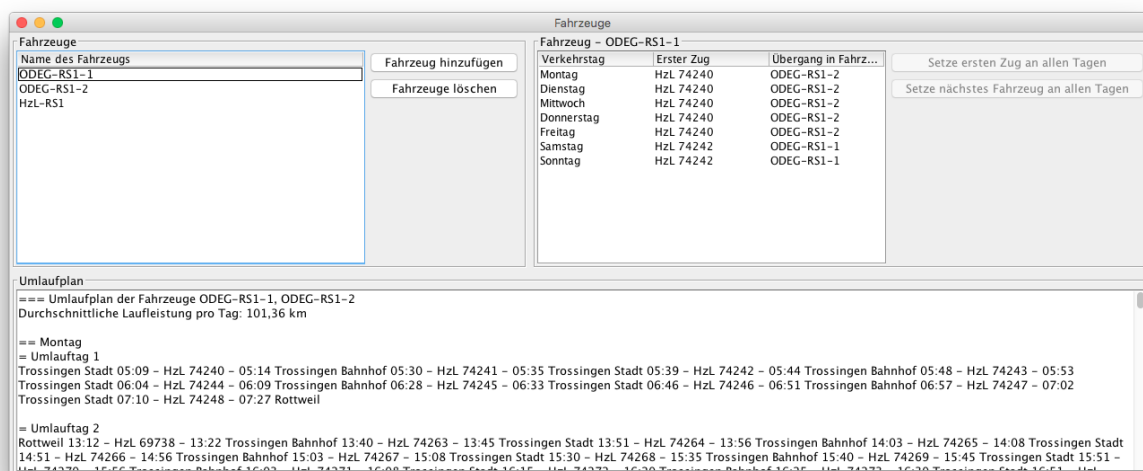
Fahrzeuge

Fahrzeuge

| Name des Fahrzeugs |
|---|
| ODEG-RS1-1 |
| ODEG-RS1-2 |
| HzL-RS1 |

Fahrzeug hinzufügen

Fahrzeuge löschen

Fahrzeug - ODEG-RS1-1

| Verkehrstag | Erster Zug | Übergang in Fahrz... |
|---|---|---|
| Montag | HzL 74240 | ODEG-RS1-2 |
| Dienstag | HzL 74240 | ODEG-RS1-2 |
| Mittwoch | HzL 74240 | ODEG-RS1-2 |
| Donnerstag | HzL 74240 | ODEG-RS1-2 |
| Freitag | HzL 74240 | ODEG-RS1-2 |
| Samstag | HzL 74242 | ODEG-RS1-1 |
| Sonntag | HzL 74242 | ODEG-RS1-1 |

Setze ersten Zug an allen Tagen

Setze nächstes Fahrzeug an allen Tagen

Umlaufplan

=== Umlaufplan der Fahrzeuge ODEG-RS1-1, ODEG-RS1-2
Durchschnittliche Laufleistung pro Tag: 101,36 km

== Montag
= Umlauftag 1
Trossingen Stadt 05:09 - HzL 74240 - 05:14 Trossingen Bahnhof 05:30 - HzL 74241 - 05:35 Trossingen Stadt 05:39 - HzL 74242 - 05:44 Trossingen Bahnhof 05:48 - HzL 74243 - 05:53 Trossingen Stadt 06:04 - HzL 74244 - 06:09 Trossingen Bahnhof 06:28 - HzL 74245 - 06:33 Trossingen Stadt 06:46 - HzL 74246 - 06:51 Trossingen Bahnhof 06:57 - HzL 74247 - 07:02 Trossingen Stadt 07:10 - HzL 74248 - 07:27 Rottweil

= Umlauftag 2
Rottweil 13:12 - HzL 69738 - 13:22 Trossingen Bahnhof 13:40 - HzL 74263 - 13:45 Trossingen Stadt 13:51 - HzL 74264 - 13:56 Trossingen Bahnhof 14:03 - HzL 74265 - 14:08 Trossingen Stadt 14:51 - HzL 74266 - 14:56 Trossingen Bahnhof 15:03 - HzL 74267 - 15:08 Trossingen Stadt 15:30 - HzL 74268 - 15:35 Trossingen Bahnhof 15:40 - HzL 74269 - 15:45 Trossingen Stadt 15:51 - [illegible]